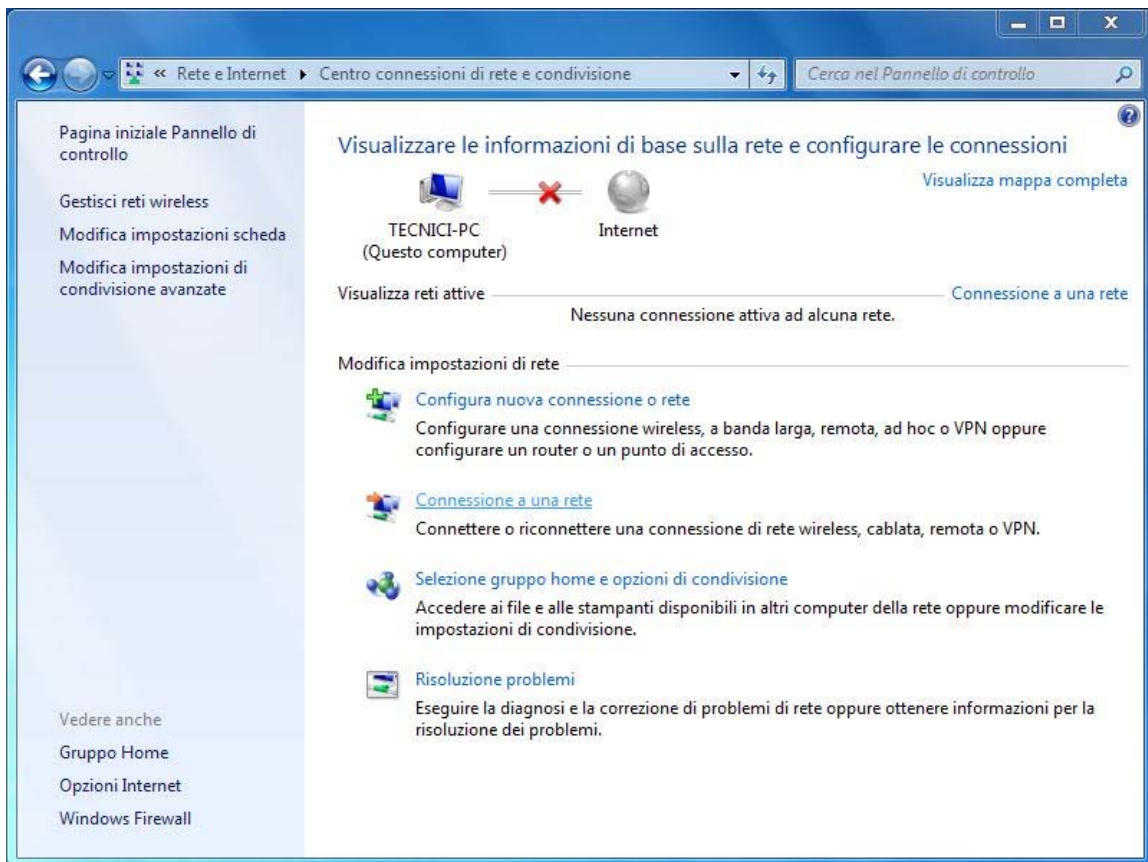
« Rete e Internet ▸ Centro connessioni di rete e condivisione

Cerca nel Pannello di controllo

Pagina iniziale Pannello di controllo

Gestisci reti wireless

Modifica impostazioni scheda

Modifica impostazioni di condivisione avanzate

Vedere anche

Gruppo Home

Opzioni Internet

Windows Firewall

Visualizzare le informazioni di base sulla rete e configurare le connessioni

Visualizza mappa completa

TECNICI-PC
(Questo computer)

Internet

Visualizza reti attive

Connessione a una rete

Nessuna connessione attiva ad alcuna rete.

Modifica impostazioni di rete

Configura nuova connessione o rete

Configurare una connessione wireless, a banda larga, remota, ad hoc o VPN oppure configurare un router o un punto di accesso.

Connessione a una rete

Connettere o riconnettere una connessione di rete wireless, cablata, remota o VPN.

Selezione gruppo home e opzioni di condivisione

Accedere ai file e alle stampanti disponibili in altri computer della rete oppure modificare le impostazioni di condivisione.

Risoluzione problemi

Eseguire la diagnosi e la correzione di problemi di rete oppure ottenere informazioni per la risoluzione dei problemi.